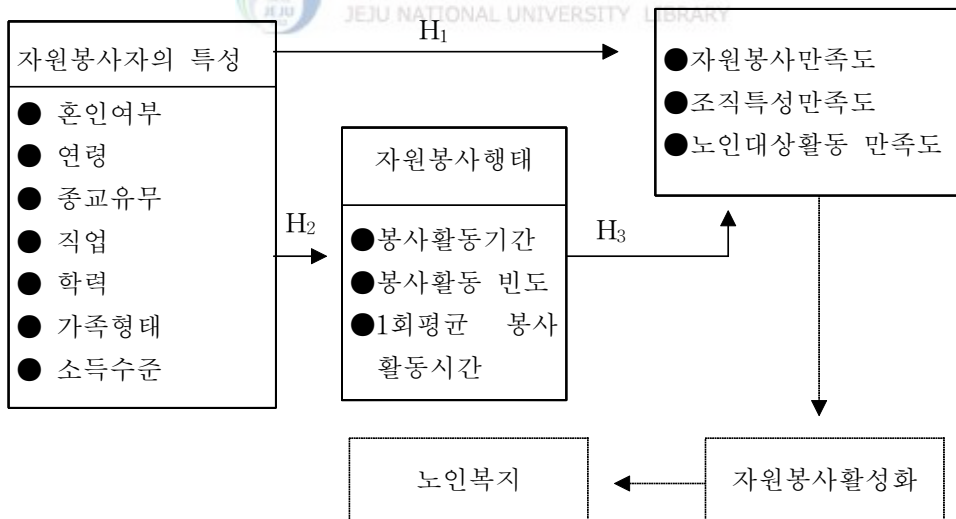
JEJU NATIONAL UNIVERSITY LIBRARY

자원봉사자의 특성

● 혼인여부
● 연령
● 종교유무
● 직업
● 학력
● 가족형태
● 소득수준

$H_1$

●자원봉사만족도
●조직특성만족도
●노인대상활동 만족도

$H_2$

자원봉사행태

●봉사활동기간
●봉사활동 빈도
●1회평균 봉사활동시간

$H_3$

노인복지

자원봉사활성화